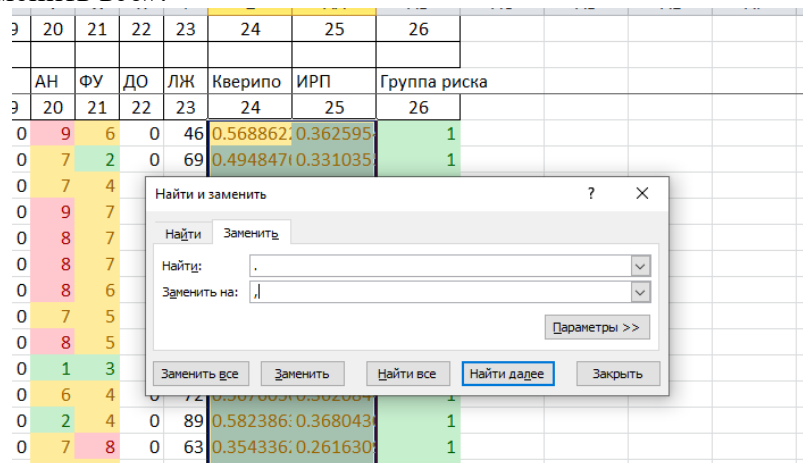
| 9 | 20 | 21 | 22 | 23 | 24 | 25 | 26 |
|---|---|---|---|---|---|---|---|
| | | | | | | | |
| | АН | ФУ | ДО | ЛЖ | Кверипо | ИРП | Группа риска |
| 9 | 20 | 21 | 22 | 23 | 24 | 25 | 26 |
| 0 | 9 | 6 | 0 | 46 | 0.5688622 | 0.362595 | 1 |
| 0 | 7 | 2 | 0 | 69 | 0.494847 | 0.331035 | 1 |
| 0 | 7 | 4 | | | | | |
| 0 | 9 | 7 | | | | | |
| 0 | 8 | 7 | | | | | |
| 0 | 8 | 7 | | | | | |
| 0 | 8 | 6 | | | | | |
| 0 | 7 | 5 | | | | | |
| 0 | 8 | 5 | | | | | |
| 0 | 1 | 3 | | | | | |
| 0 | 6 | 4 | 0 | 72 | 0.567005 | 0.362084 | 1 |
| 0 | 2 | 4 | 0 | 89 | 0.582386 | 0.368043 | 1 |
| 0 | 7 | 8 | 0 | 63 | 0.354336 | 0.261630 | 1 |

Найти и заменить
?
✕
Найти
Заменить
Найти: .
Заменить на: ,
Параметры >>
Заменить все
Заменить
Найти все
Найти далее
Закрыть